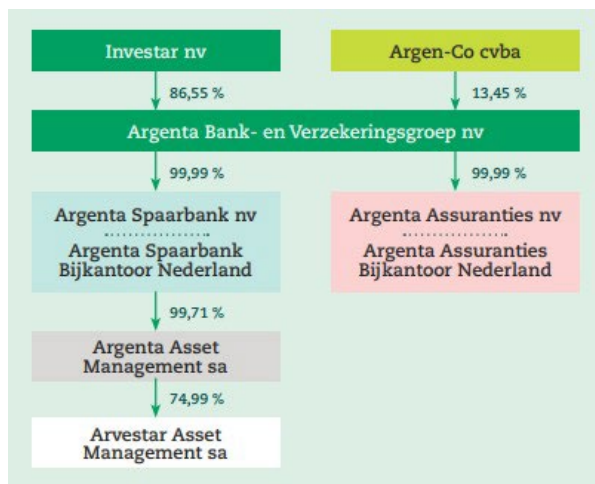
Investar nv

Argen-Co cvba

86,55 %

13,45 %

Argenta Bank- en Verzekeringsgroep nv

99,99 %

99,99 %

Argenta Spaarbank nv

Argenta Spaarbank Bijkantoor Nederland

Argenta Assuranties nv

Argenta Assuranties Bijkantoor Nederland

99,71 %

Argenta Asset Management sa

74,99 %

Arvestar Asset Management sa